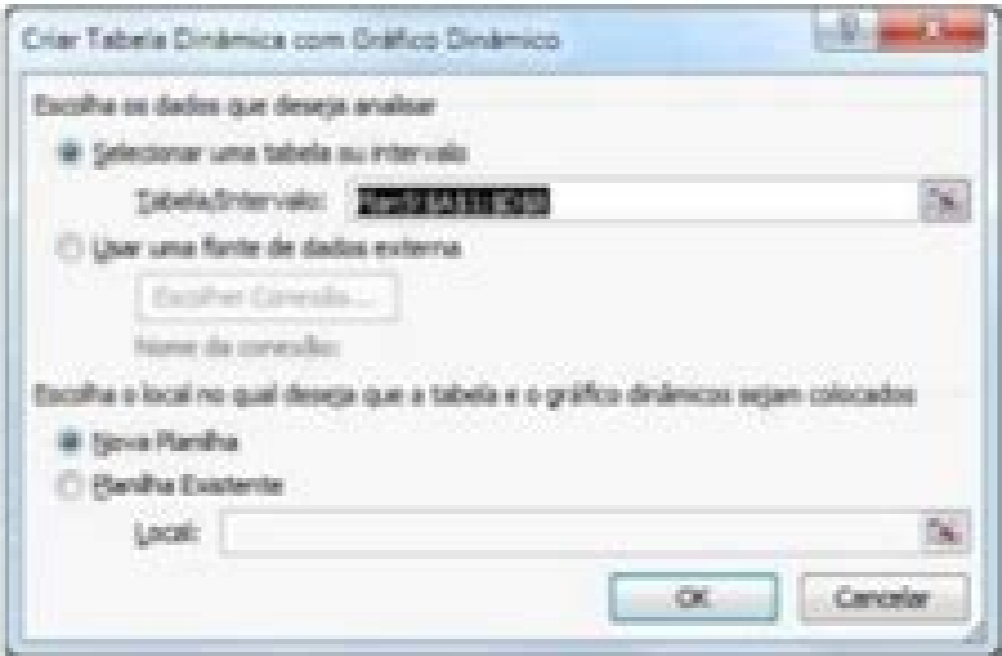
Criar Tabela Dinâmica com Gráfico Dinâmico

Escolha os dados que deseja analisar

Selecionar uma tabela ou intervalo

Tabela/Intervalo: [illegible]

Usar uma fonte de dados externa

Escolher Conexão...

Nome da conexão:

Escolha o local no qual deseja que a tabela e o gráfico dinâmicos sejam colocados

Nova Planilha

Planilha Existente

Local:

OK

Cancelar